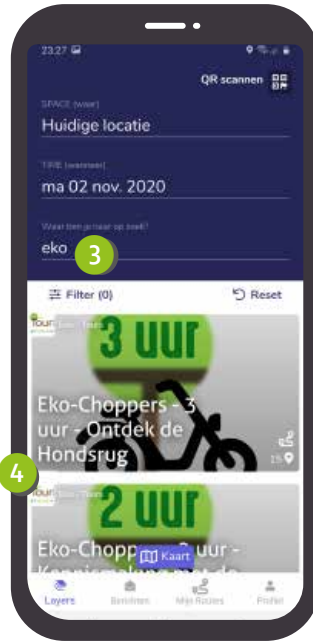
23:27

QR scannen

SPACE (waar)

Huidige locatie

TIME (wanneer)

ma 02 nov. 2020

Waar ben je naar op zoek?

eko

3

Filter (0)

Reset

Tour

3 uur

Eko-Choppers - 3 uur - Ontdek de Hondsrug

15

4

Tour

2 uur

Eko-Chopp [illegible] uur - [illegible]

Kaart

Layers

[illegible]

Mijn Routes

Profiel